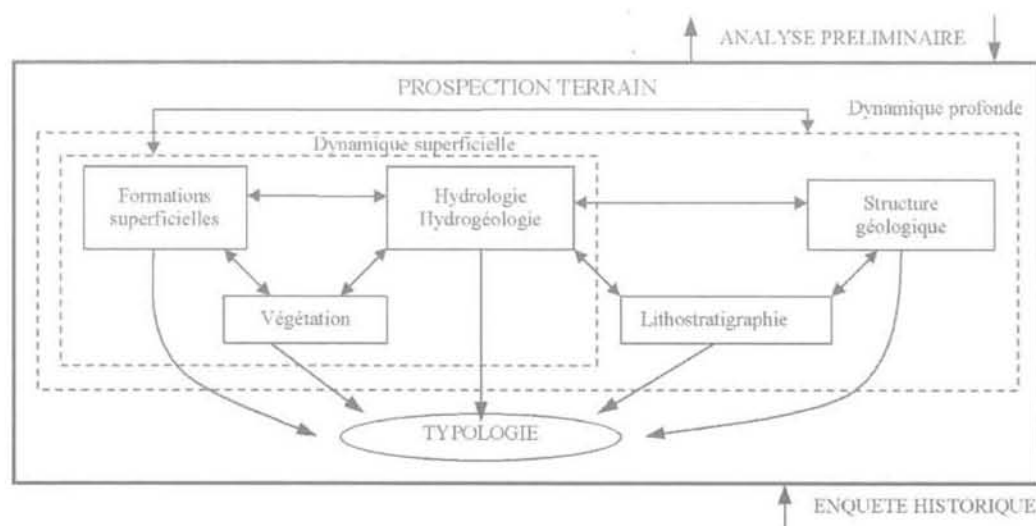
ANALYSE PRELIMINAIRE

PROSPECTION TERRAIN

Dynamique profonde

Dynamique superficielle

Formations superficielles

Hydrologie Hydrogéologie

Structure géologique

Végétation

Lithostratigraphie

TYPOLOGIE

ENQUETE HISTORIQUE